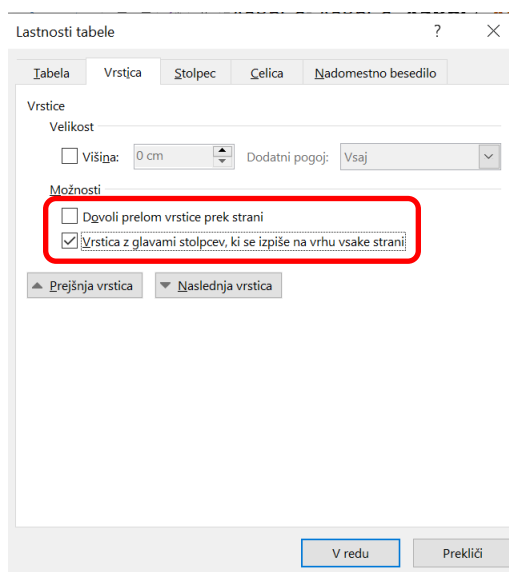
Lastnosti tabele

?

Tabela Vrstica Stolpec Celica Nadomestno besedilo

Vrstice

Velikost

Višina: 0 cm

Dodatni pogoj: Vsaj

Možnosti

Dovoli prelom vrstice prek strani

Vrstica z glavami stolpcev, ki se izpiše na vrhu vsake strani

Prejšnja vrstica

Naslednja vrstica

V redu

Prekliči